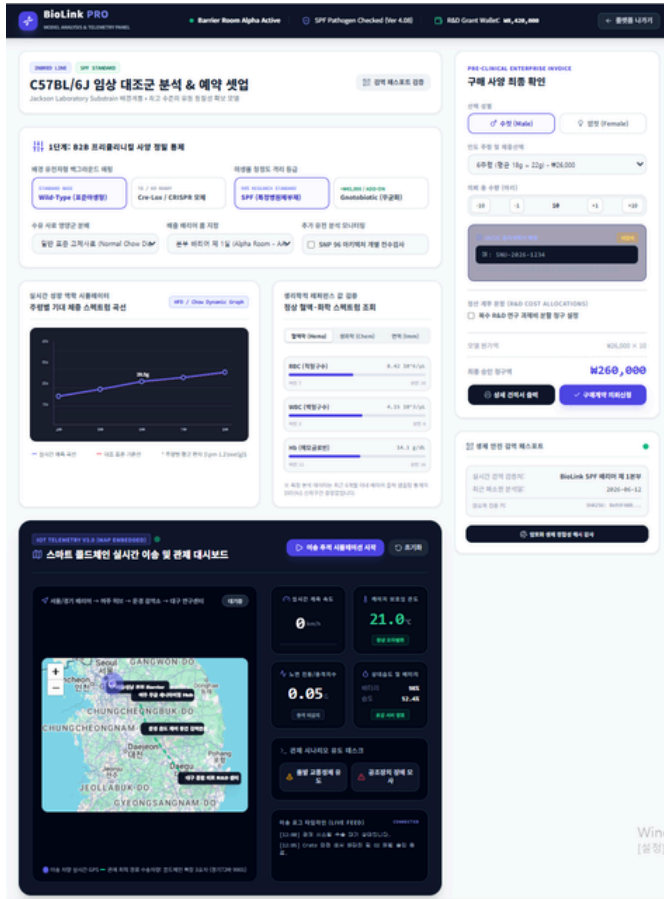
BioLink PRO
MODEL ANALYSIS & TELEMETRY PANEL

Barrier Room Alpha Active
SPF Pathogen Checked (Ver 4.08)
R&D Grant Wallet: ₩8,420,000
← 플랫폼 나가기

INBRED LINE
SPF STANDARD
C57BL/6J 임상 대조군 분석 & 예약 셋업
Jackson Laboratory Substrain 배경계통 • 최고 수준의 유전 동질성 확보 모델
검역 패스포트 검증

1단계: B2B 프리클리니컬 사양 정밀 통제

배경 유전자형 백그라운드 매핑
STANDARD BASE
Wild-Type (표준야생형)
TG / KO READY
Cre-Lox / CRISPR 모체

미생물 청정도 격리 등급
SPF RESEARCH STANDARD
SPF (특정병원체부재)
+₩80,000 / ADD-ON
Gnotobiotic (무균화)

수유 사료 영양군 분배
일반 표준 고형사료 (Normal Chow Di

배송 배리어 룸 지정
본부 배리어 제 1실 (Alpha Room - A

추가 유전 분석 모니터링
SNP 96 마커체계 개별 전수검사

실시간 성장 역학 시뮬레이터
주령별 기대 체중 스펙트럼 곡선
WT / Chow Dynamic Graph

20.5g

실시간 계측 곡선
대조 표준 기준선
* 주령별 평균 편차 0 pm 1.2 (mm/g)

병리학적 레퍼런스 값 검증
정상 혈액·화학 스펙트럼 조회

혈액학 (Hema)
생화학 (Chem)
면역 (Imm)

RBC (적혈구수)
8.42 $10^6/\mu L$

WBC (백혈구수)
4.35 $10^3/\mu L$

Hb (헤모글로빈)
14.1 g/dL

PRE-CLINICAL ENTERPRISE INVOICE
구매 사양 최종 확인

선택 성별
수컷 (Male)
암컷 (Female)

연도 주령 및 체중선택
6주령 (중급 18g ~ 22g) - ₩26,000

의뢰 총 수량 (마리)
-10
-1
10
+1
+10

SNU-2026-1234

정산 계좌 분할 (R&D COST ALLOCATIONS)
복수 R&D 연구 과제에 분할 청구 설정

₩26,000 × 10

최종 승인 청구액
₩260,000

상세 견적서 출력
구매계약 의뢰신청

생체 완전 검역 패스포트
실시간 검역 검증처
BioLink SPF 배리어 제 1분부
최근 패스포트 관리일
2026-06-12

IOT TELEMETRY V3.0 (MAP EMBEDDED)
스마트 콜드체인 실시간 이송 및 관제 대시보드
이송 추적 시뮬레이션 시작
초기화

서울/경기 배리어 → 이동 차량 → 운송 물류소 → 대구 연구센터
대기중

Seoul
Incheon
GANGWON-DO
CHUNGCHEONGBUK-DO
CHUNGCHEONGNAM-DO
Daejeon
Daegu
JEOLLABUK-DO
GYEONGSANGNAM-DO

실시간 계측 속도
0 km/h

캐비넷 보호실 온도
21.0 ℃

노면 진동/충격지수
0.05 G

생체습도 및 에어카
96%
52.45

관제 시나리오 유도 테스크
돌발 교통정체 유도
공조장치 장애 모사

이송 로그 타임라인 (LIVE FEED)
CONNECTED

Win
[설정]